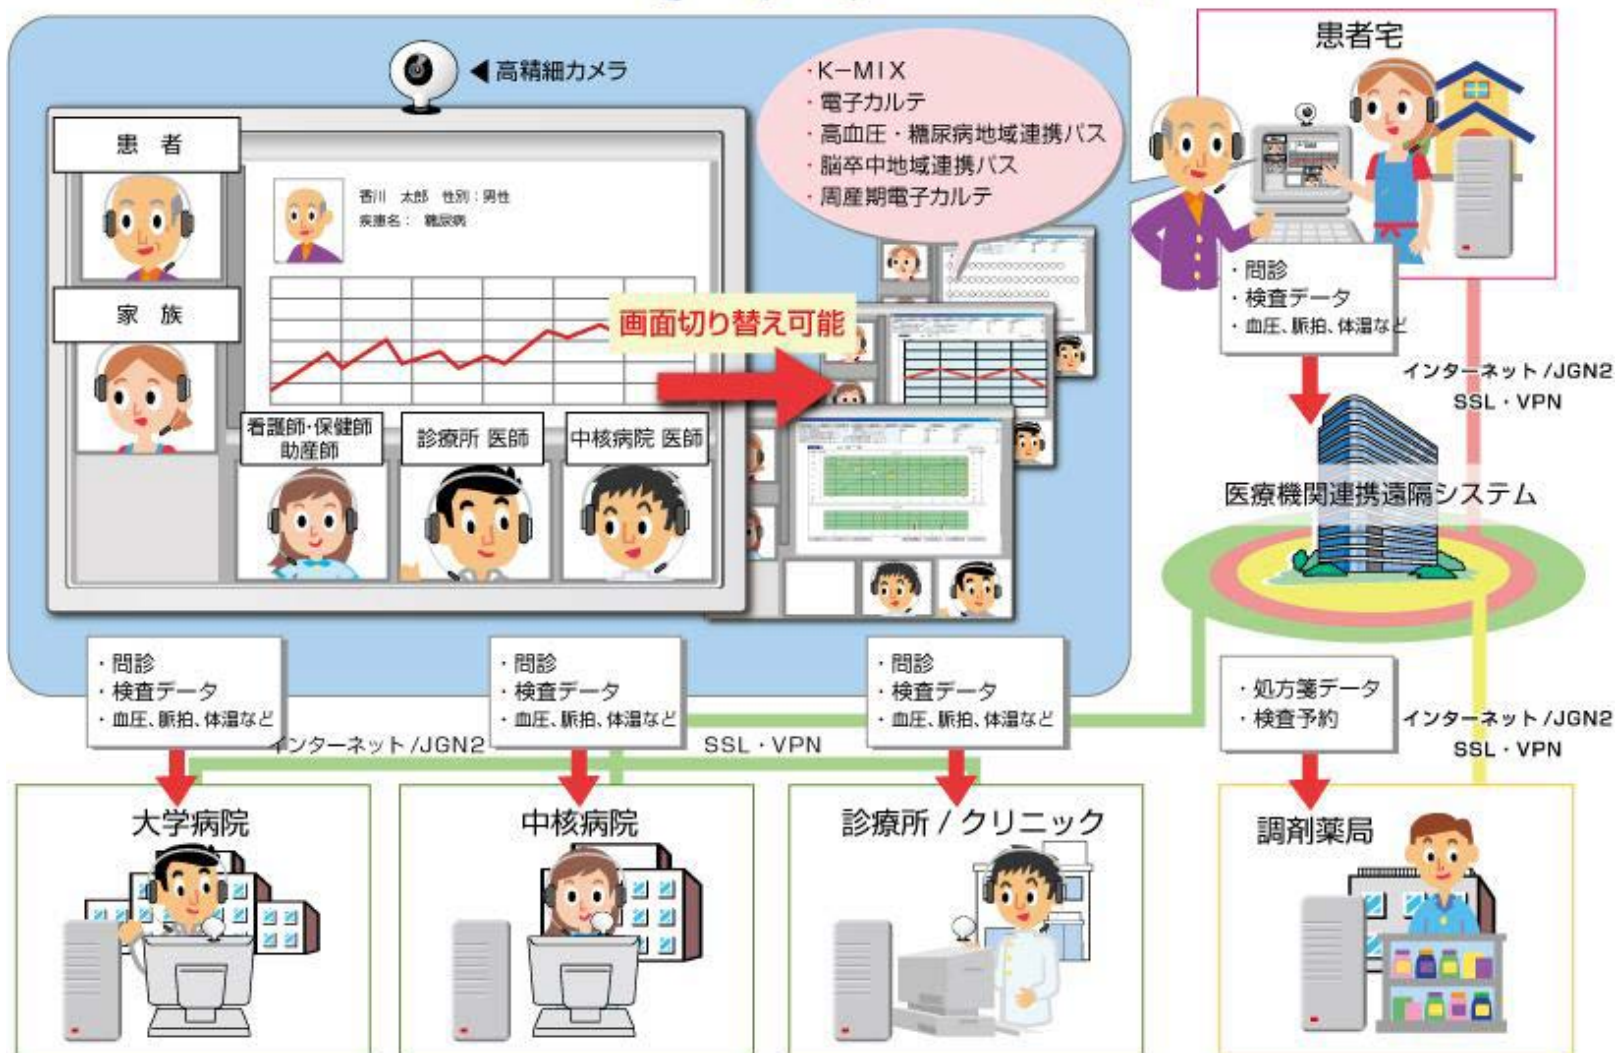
◀高精細カメラ

患者

家族

香川　太郎　性別：男性
疾患名：　糖尿病

看護師・保健師
助産師

診療所 医師

中核病院 医師

・K−MIX
・電子カルテ
・高血圧・糖尿病地域連携パス
・脳卒中地域連携パス
・周産期電子カルテ

画面切り替え可能

患者宅

・問診
・検査データ
・血圧、脈拍、体温など

インターネット /JGN2
SSL・VPN

医療機関連携遠隔システム

・問診
・検査データ
・血圧、脈拍、体温など

・問診
・検査データ
・血圧、脈拍、体温など

・問診
・検査データ
・血圧、脈拍、体温など

インターネット /JGN2

SSL・VPN

・処方箋データ
・検査予約

インターネット /JGN2
SSL・VPN

大学病院

中核病院

診療所 / クリニック

調剤薬局